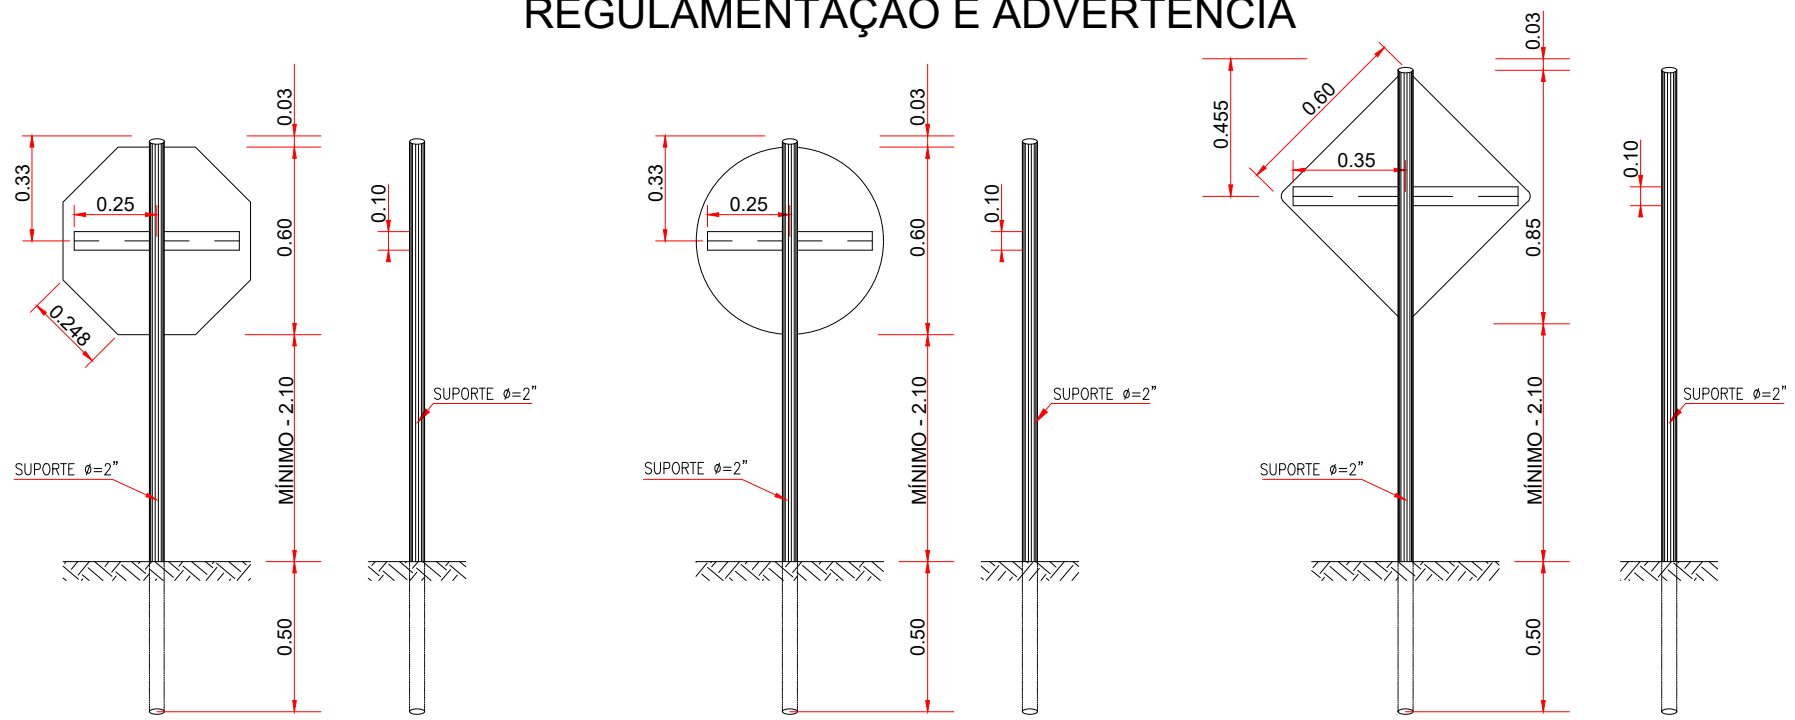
REGULAMENTAÇÃO E ADVERTÊNCIA

0.33
0.25
0.248
0.03
0.60
MÍNIMO - 2.10
0.50
0.10
SUPORTE $\phi$=2"
SUPORTE $\phi$=2"

0.33
0.25
0.03
0.60
MÍNIMO - 2.10
0.50
0.10
SUPORTE $\phi$=2"
SUPORTE $\phi$=2"

0.455
0.60
0.35
0.03
0.85
MÍNIMO - 2.10
0.50
0.10
SUPORTE $\phi$=2"
SUPORTE $\phi$=2"